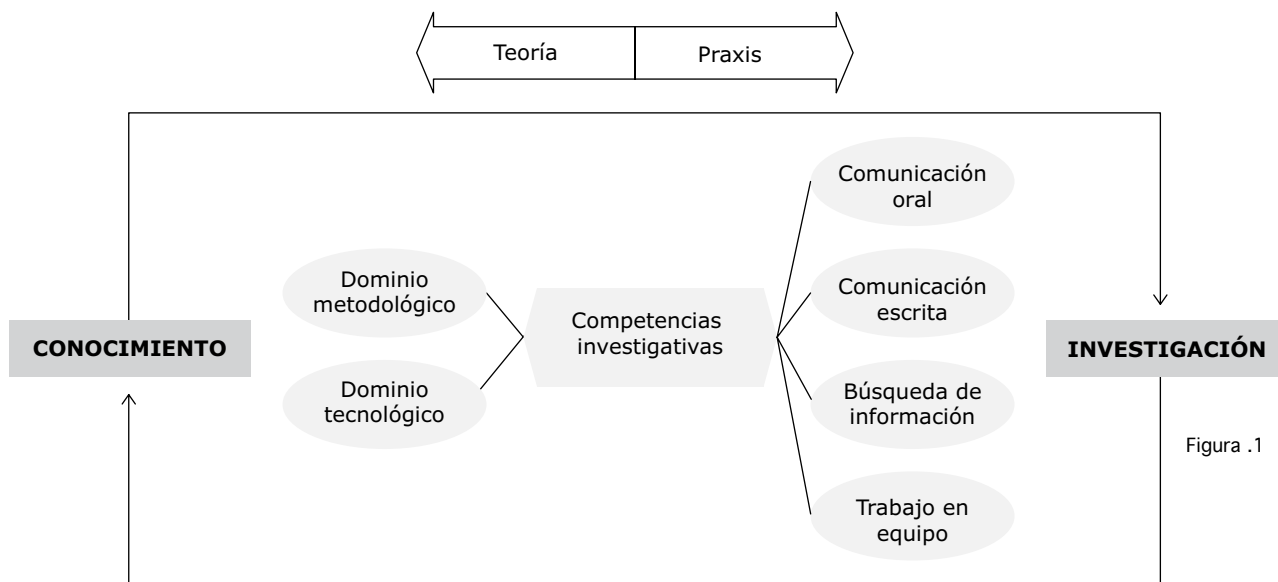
Teoría

Praxis

CONOCIMIENTO

Dominio metodológico

Dominio tecnológico

Competencias investigativas

Comunicación oral

Comunicación escrita

Búsqueda de información

Trabajo en equipo

INVESTIGACIÓN

Figura .1